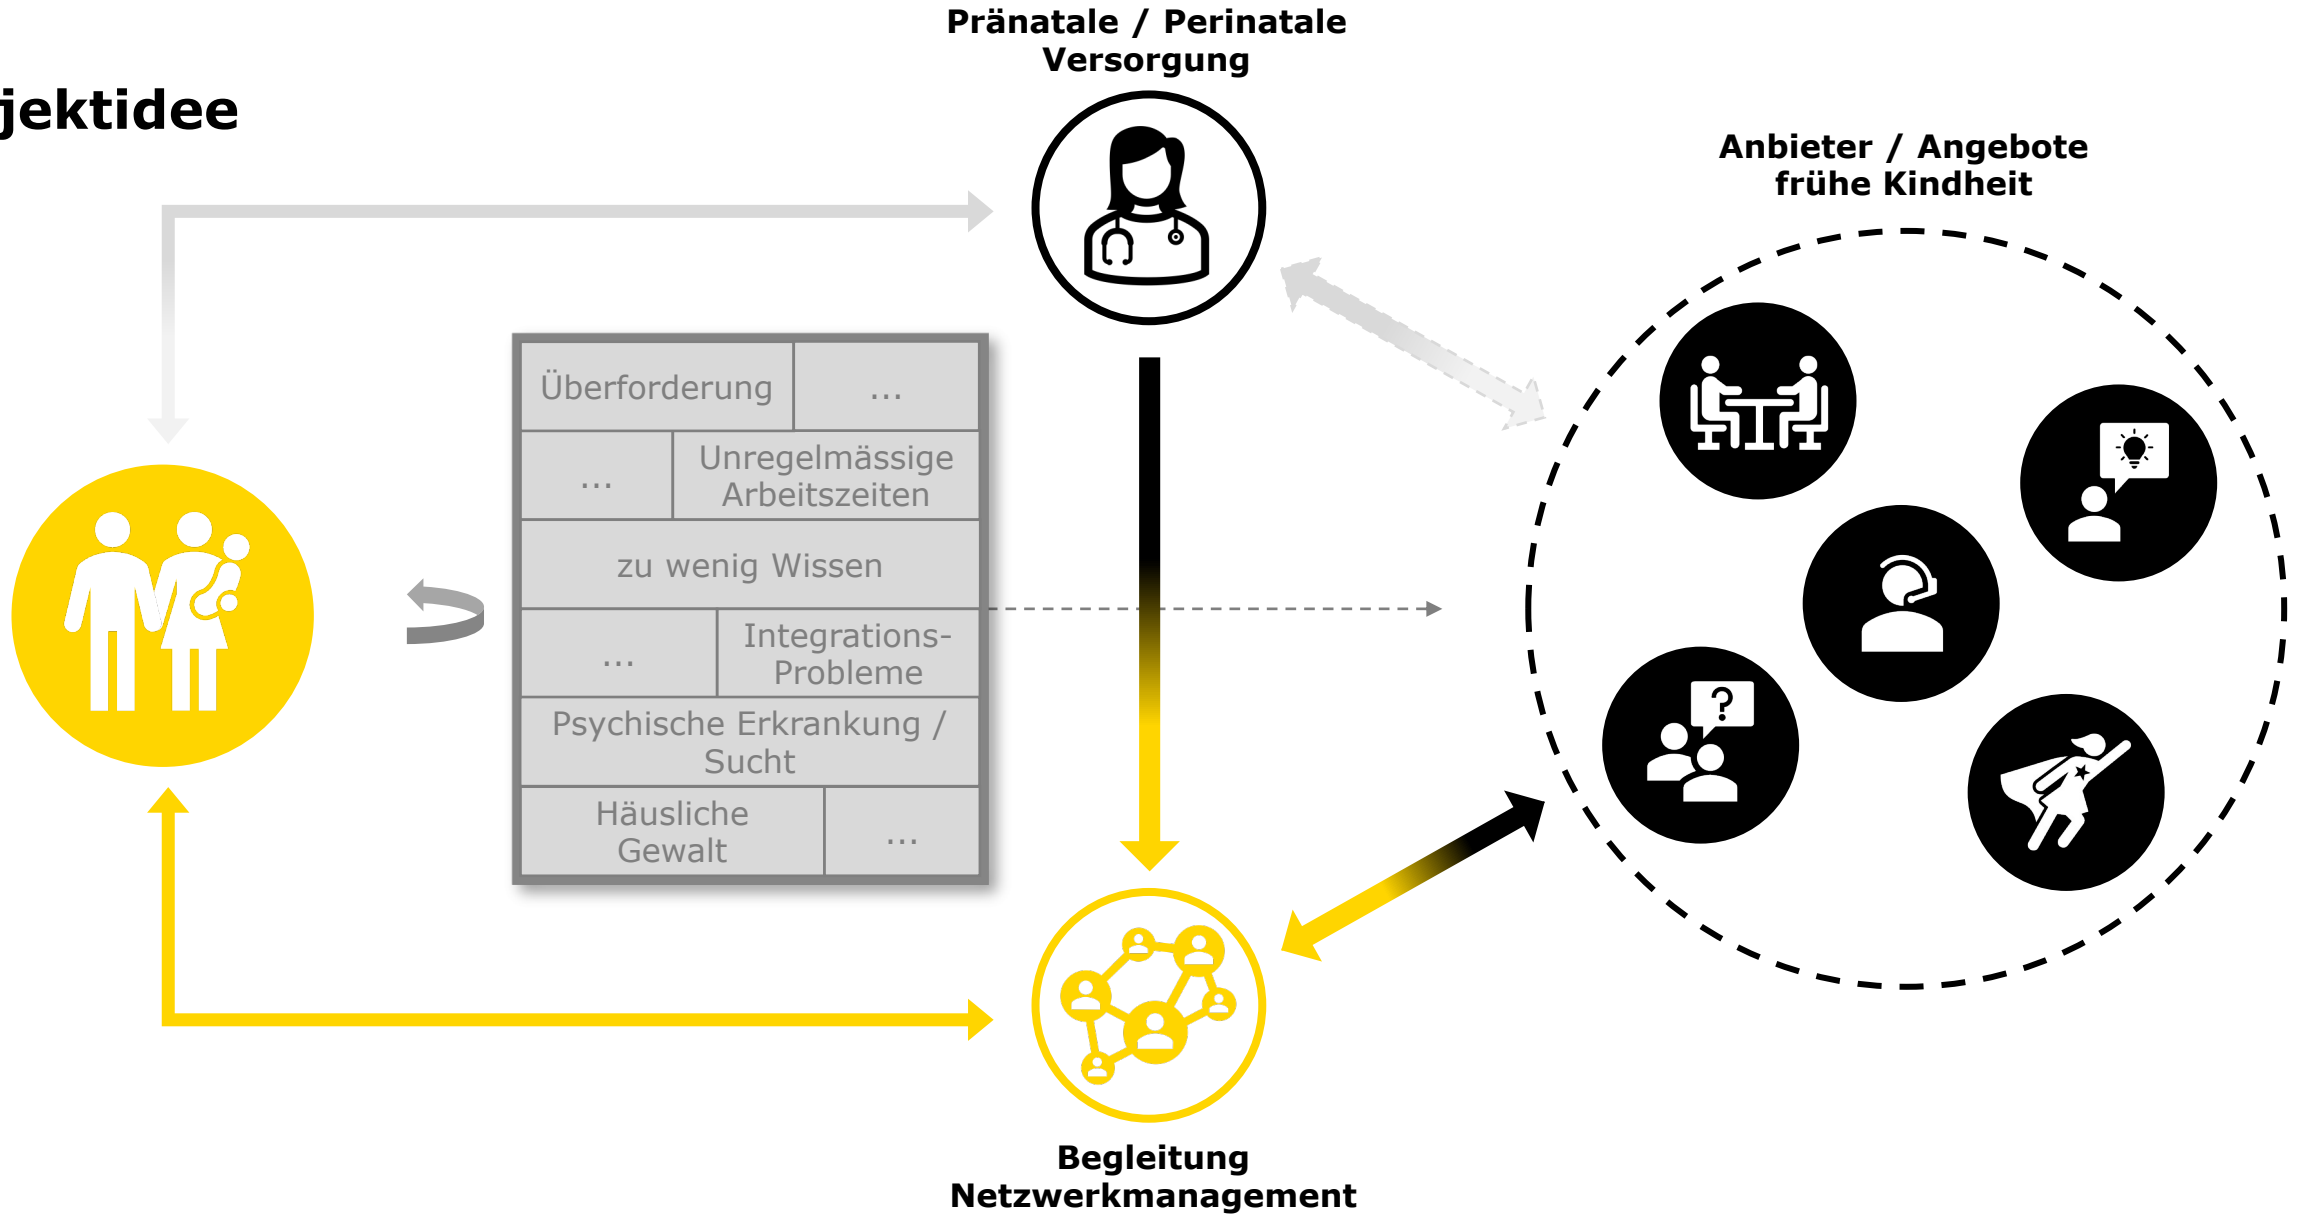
jektidee

Pränatale / Perinatale Versorgung

Anbieter / Angebote frühe Kindheit

| Überforderung | ... |
|---|---|
| ... | Unregelmässige Arbeitszeiten |
| zu wenig Wissen | |
| ... | Integrations-Probleme |
| Psychische Erkrankung / Sucht | |
| Häusliche Gewalt | ... |

Begleitung Netzwerkmanagement